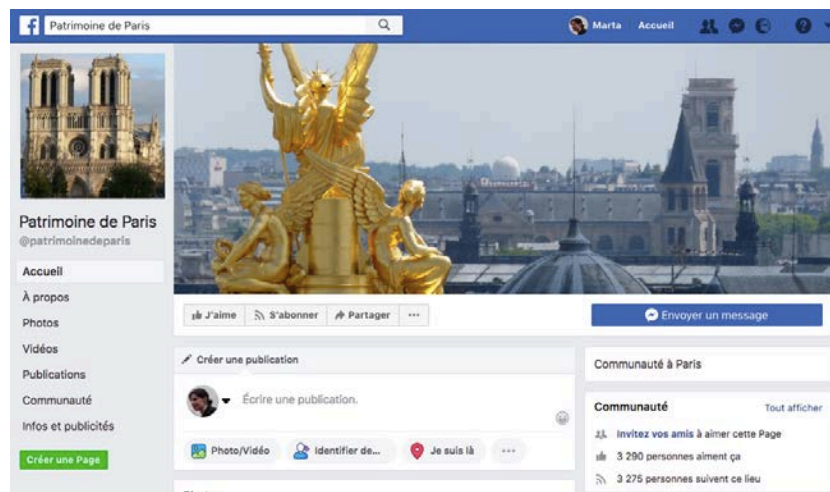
Patrimoine de Paris

Marta Accueil

Patrimoine de Paris
@patrimoinedeparis

Accueil
À propos
Photos
Vidéos
Publications
Communauté
Infos et publicités

Créer une Page

J'aime S'abonner Partager ···

Envoyer un message

Créer une publication

Écrire une publication.

Photo/Vidéo Identifier de... Je suis là ···

Communauté à Paris

Communauté Tout afficher

Invitez vos amis à aimer cette Page

3 290 personnes aiment ça

3 275 personnes suivent ce lieu